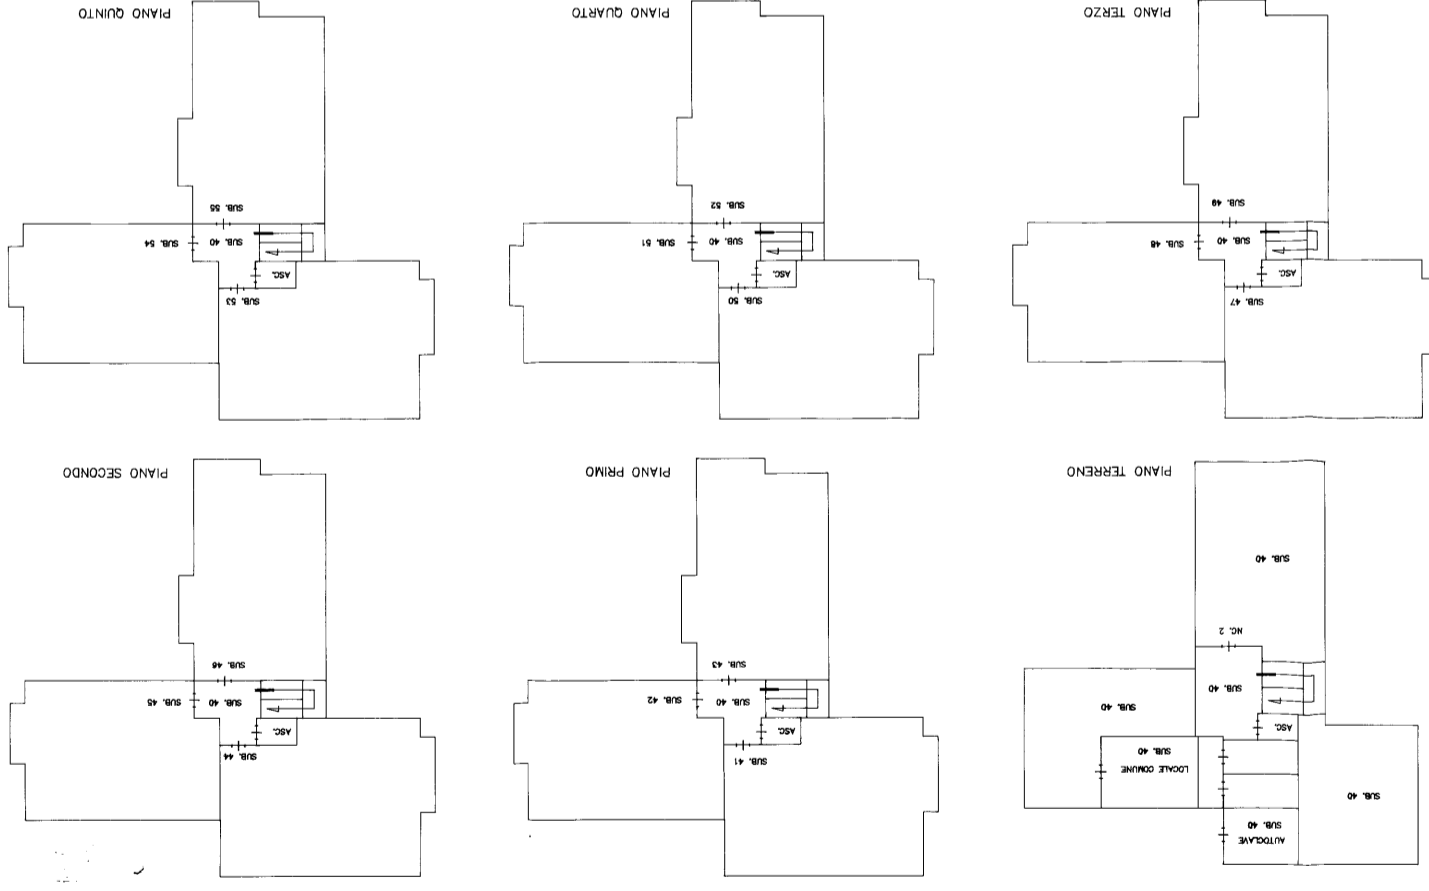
PIANO QUINTO

SUB. 55

SUB. 54

SUB. 40

ASC.

SUB. 53

PIANO QUARTO

SUB. 52

SUB. 51

SUB. 40

ASC.

SUB. 50

PIANO TERZO

SUB. 49

SUB. 48

SUB. 40

ASC.

SUB. 47

PIANO SECONDO

SUB. 46

SUB. 45

SUB. 40

ASC.

SUB. 44

PIANO PRIMO

SUB. 43

SUB. 42

SUB. 40

ASC.

SUB. 41

PIANO TERRENO

SUB. 40

NC. 2

SUB. 40

SUB. 40

ASC.

LOCALE COMUNE SUB. 40

SUB. 40

AUTOCLAVE SUB. 40